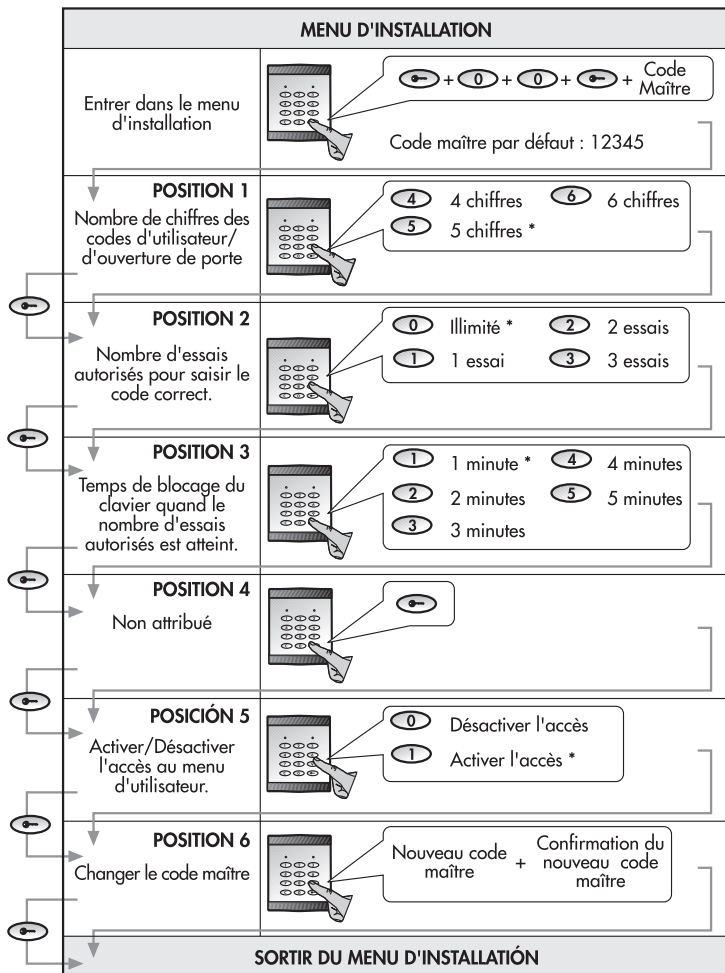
MENU D'INSTALLATION

Entrer dans le menu d'installation

+ 0 + 0 + + Code Maître

Code maître par défaut : 12345

POSITION 1

Nombre de chiffres des codes d'utilisateur/ d'ouverture de porte

4 4 chiffres 6 6 chiffres

5 5 chiffres *

POSITION 2

Nombre d'essais autorisés pour saisir le code correct.

0 Illimité * 2 2 essais

1 1 essai 3 3 essais

POSITION 3

Temps de blocage du clavier quand le nombre d'essais autorisés est atteint.

1 1 minute * 4 4 minutes

2 2 minutes 5 5 minutes

3 3 minutes

POSITION 4

Non attribué

POSICIÓN 5

Activer/Désactiver l'accès au menu d'utilisateur.

0 Désactiver l'accès

1 Activer l'accès *

POSITION 6

Changer le code maître

Nouveau code maître + Confirmation du nouveau code maître

SORTIR DU MENU D'INSTALLATIÓN